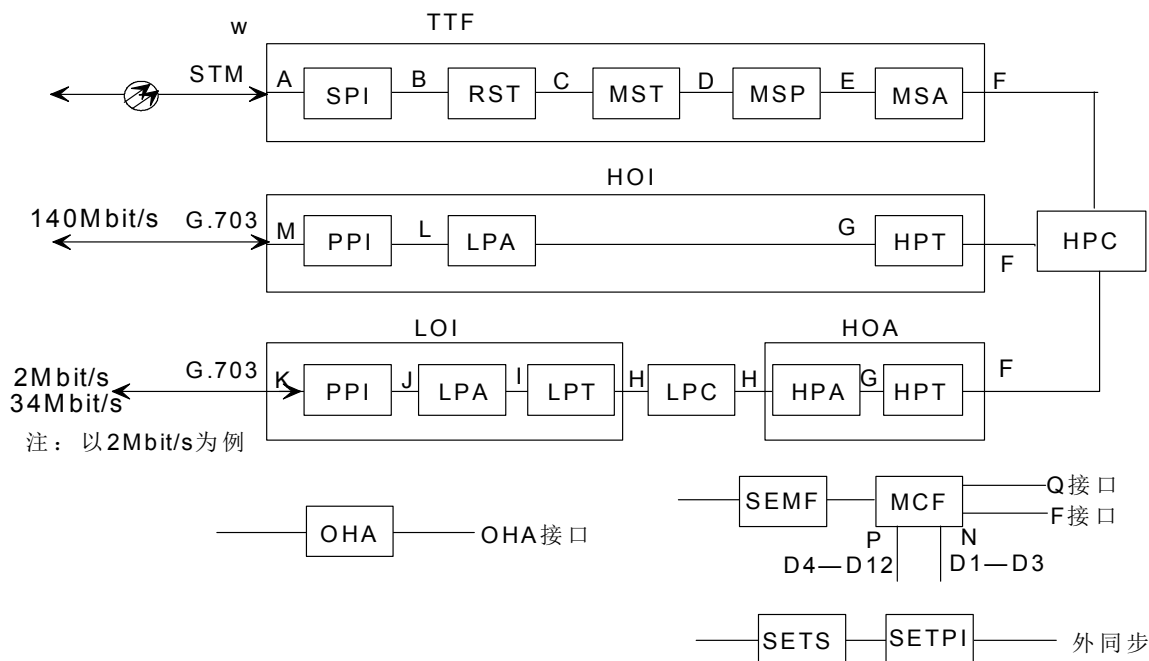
w

TTF

STM

A SPI B RST C MST D MSP E MSA F

HOI

140Mbit/s G.703

M PPI L LPA G HPT F HPC

LOI HOA

G.703

2Mbit/s
34Mbit/s

K PPI J LPA I LPT H LPC H HPA G HPT F

注： 以2Mbit/s为例

SEMF MCF Q接口

F接口

P N

D4—D12 D1—D3

OHA OHA接口

SETS SETPI 外同步